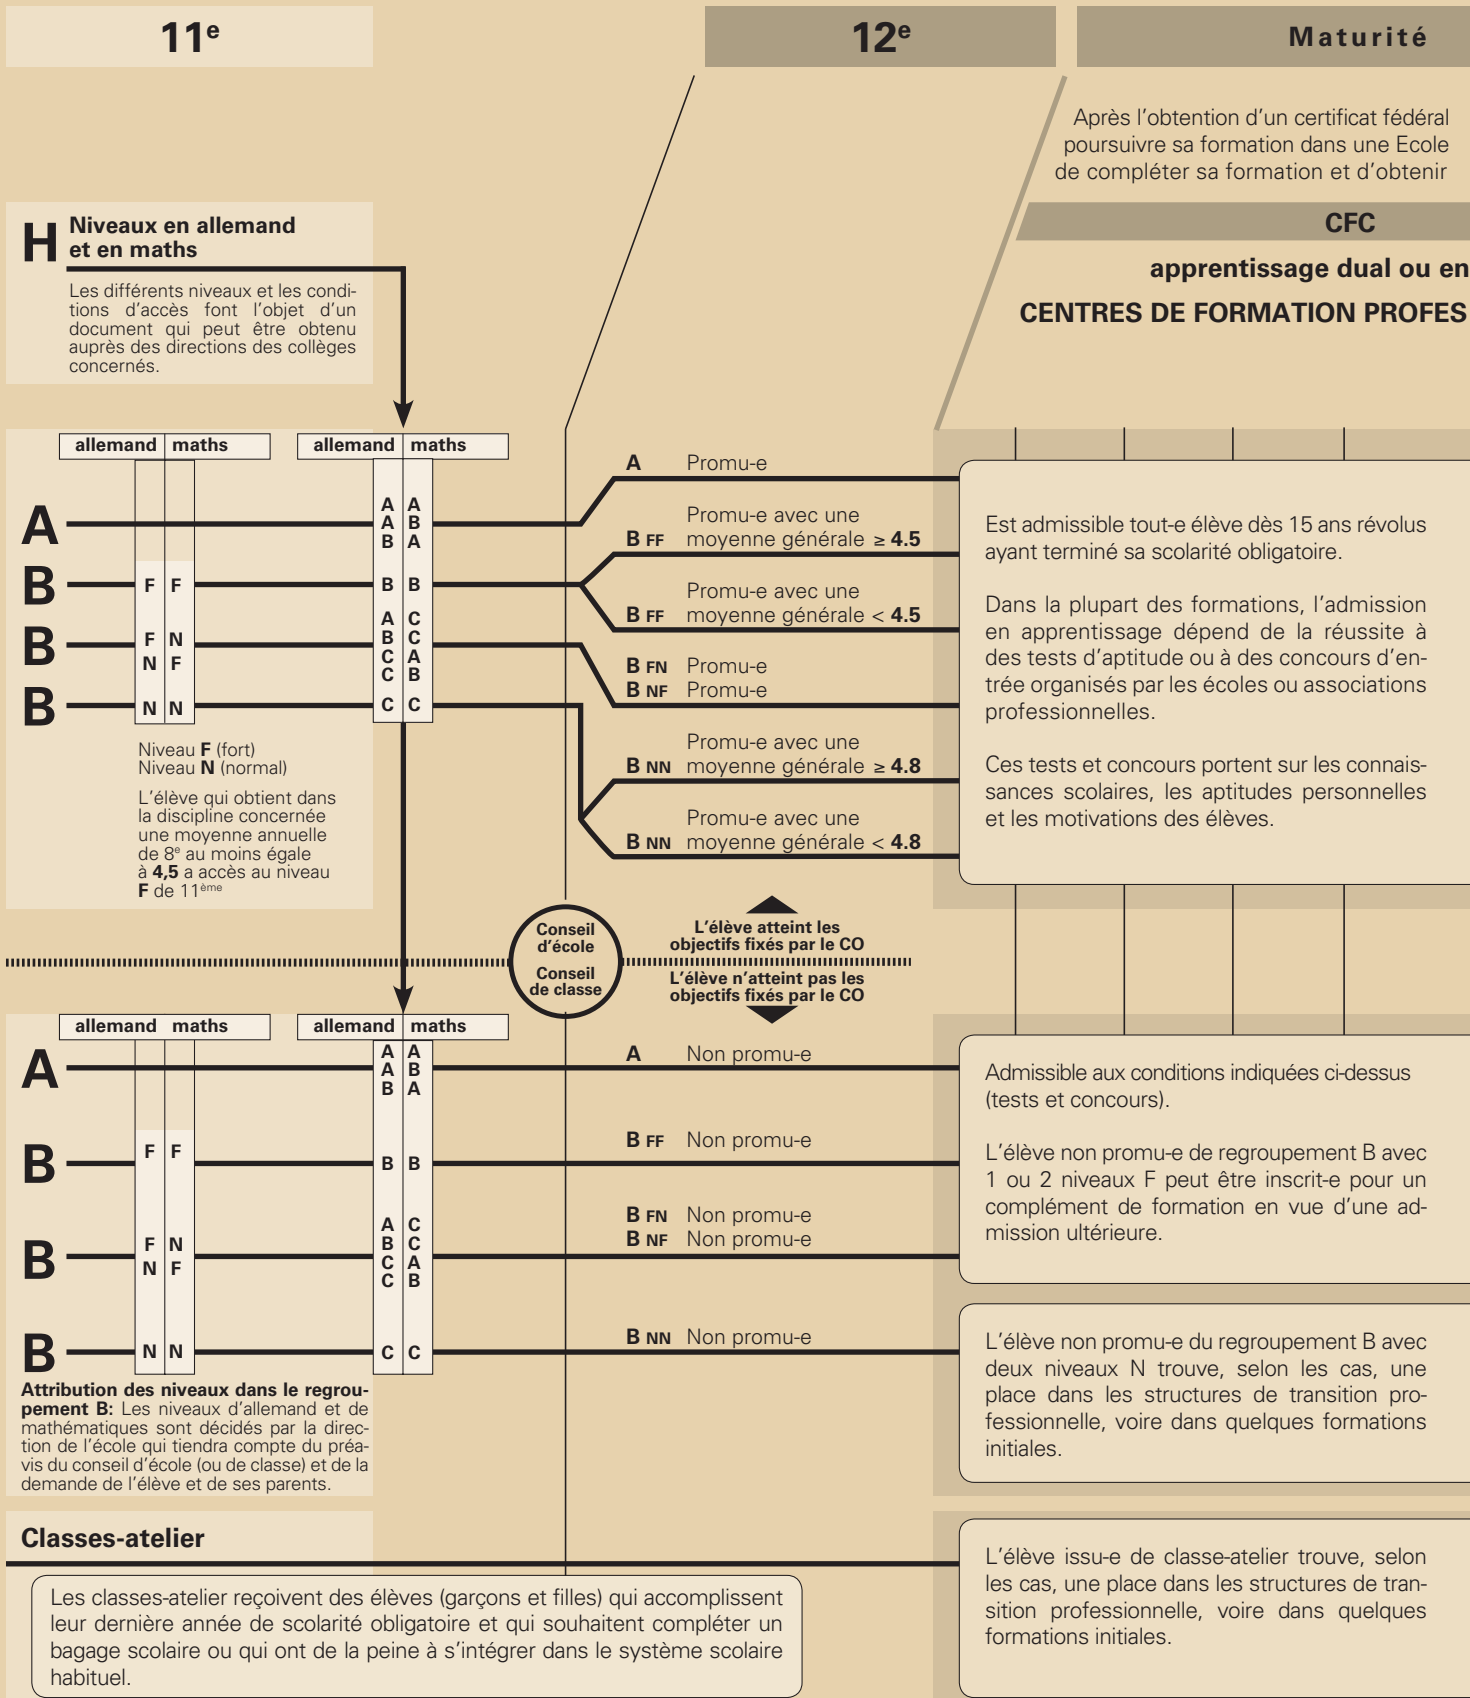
11$^e$

12$^e$

Maturité

Après l'obtention d'un certificat fédéral poursuivre sa formation dans une Ecole de compléter sa formation et d'obtenir

CFC

apprentissage dual ou en

CENTRES DE FORMATION PROFES

H Niveaux en allemand et en maths

Les différents niveaux et les conditions d'accès font l'objet d'un document qui peut être obtenu auprès des directions des collèges concernés.

| allemand | maths |
|---|---|

| allemand | maths |
|---|---|

A
B F F
B F N / N F
B N N

A A / A B / B A
B B
A C / B C / C A / C B
C C

A Promu-e

B FF Promu-e avec une moyenne générale ≥ 4.5

B FF Promu-e avec une moyenne générale < 4.5

B FN Promu-e
B NF Promu-e

B NN Promu-e avec une moyenne générale ≥ 4.8

B NN Promu-e avec une moyenne générale < 4.8

Est admissible tout-e élève dès 15 ans révolus ayant terminé sa scolarité obligatoire.

Dans la plupart des formations, l'admission en apprentissage dépend de la réussite à des tests d'aptitude ou à des concours d'entrée organisés par les écoles ou associations professionnelles.

Ces tests et concours portent sur les connaissances scolaires, les aptitudes personnelles et les motivations des élèves.

Niveau **F** (fort)
Niveau **N** (normal)

L'élève qui obtient dans la discipline concernée une moyenne annuelle de 8$^e$ au moins égale à **4,5** a accès au niveau **F** de 11$^{ème}$

Conseil d'école
Conseil de classe

L'élève atteint les objectifs fixés par le CO

L'élève n'atteint pas les objectifs fixés par le CO

| allemand | maths |
|---|---|

| allemand | maths |
|---|---|

A
B F F
B F N / N F
B N N

A A / A B / B A
B B
A C / B C / C A / C B
C C

A Non promu-e

B FF Non promu-e

B FN Non promu-e
B NF Non promu-e

B NN Non promu-e

Admissible aux conditions indiquées ci-dessus (tests et concours).

L'élève non promu-e de regroupement B avec 1 ou 2 niveaux F peut être inscrit-e pour un complément de formation en vue d'une admission ultérieure.

L'élève non promu-e du regroupement B avec deux niveaux N trouve, selon les cas, une place dans les structures de transition professionnelle, voire dans quelques formations initiales.

**Attribution des niveaux dans le regroupement B:** Les niveaux d'allemand et de mathématiques sont décidés par la direction de l'école qui tiendra compte du préavis du conseil d'école (ou de classe) et de la demande de l'élève et de ses parents.

Classes-atelier

Les classes-atelier reçoivent des élèves (garçons et filles) qui accomplissent leur dernière année de scolarité obligatoire et qui souhaitent compléter un bagage scolaire ou qui ont de la peine à s'intégrer dans le système scolaire habituel.

L'élève issu-e de classe-atelier trouve, selon les cas, une place dans les structures de transition professionnelle, voire dans quelques formations initiales.